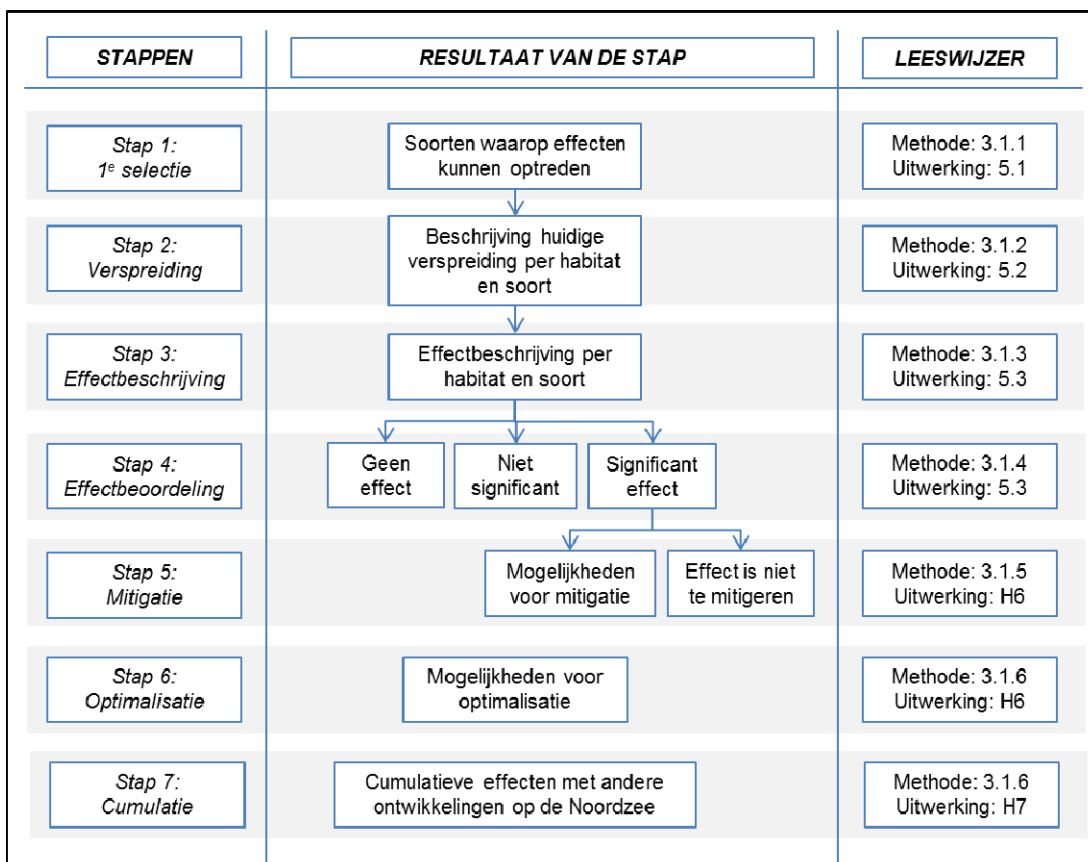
STAPPEN

RESULTAAT VAN DE STAP

LEESWIJZER

Stap 1:
1$^e$ selectie

Soorten waarop effecten kunnen optreden

Methode: 3.1.1
Uitwerking: 5.1

Stap 2:
Verspreiding

Beschrijving huidige verspreiding per habitat en soort

Methode: 3.1.2
Uitwerking: 5.2

Stap 3:
Effectbeschrijving

Effectbeschrijving per habitat en soort

Methode: 3.1.3
Uitwerking: 5.3

Stap 4:
Effectbeoordeling

Geen effect

Niet significant

Significant effect

Methode: 3.1.4
Uitwerking: 5.3

Stap 5:
Mitigatie

Mogelijkheden voor mitigatie

Effect is niet te mitigeren

Methode: 3.1.5
Uitwerking: H6

Stap 6:
Optimalisatie

Mogelijkheden voor optimalisatie

Methode: 3.1.6
Uitwerking: H6

Stap 7:
Cumulatie

Cumulatieve effecten met andere ontwikkelingen op de Noordzee

Methode: 3.1.6
Uitwerking: H7